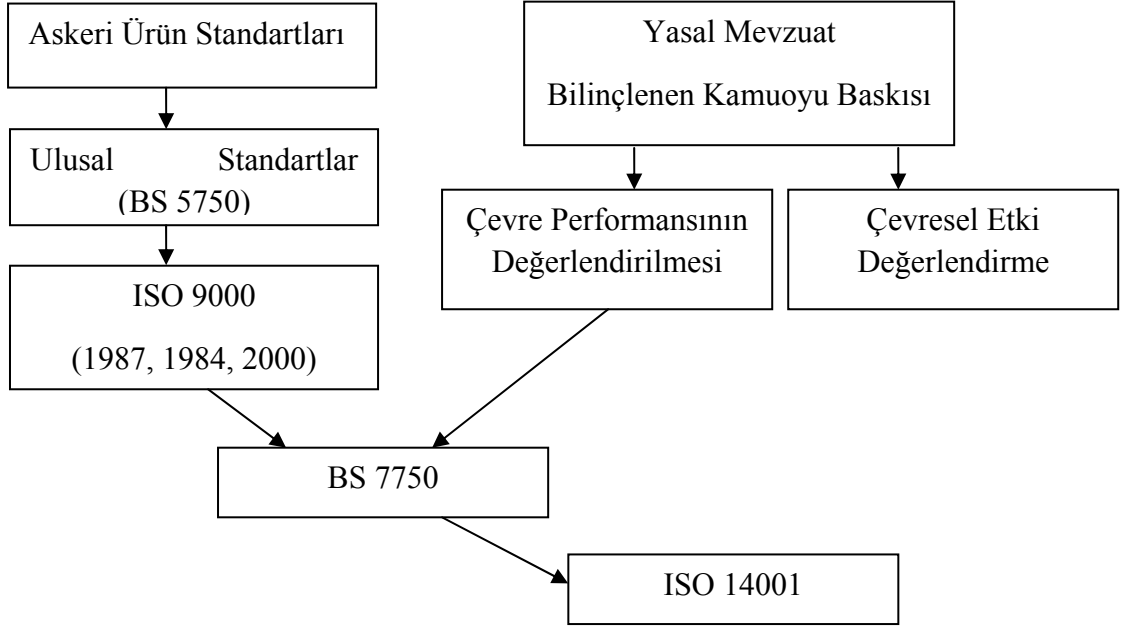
Askeri Ürün Standartları

Yasal Mevzuat

Bilinçlenen Kamuoyu Baskısı

Ulusal Standartlar (BS 5750)

Çevre Performansının Değerlendirilmesi

Çevresel Etki Değerlendirme

ISO 9000

(1987, 1984, 2000)

BS 7750

ISO 14001